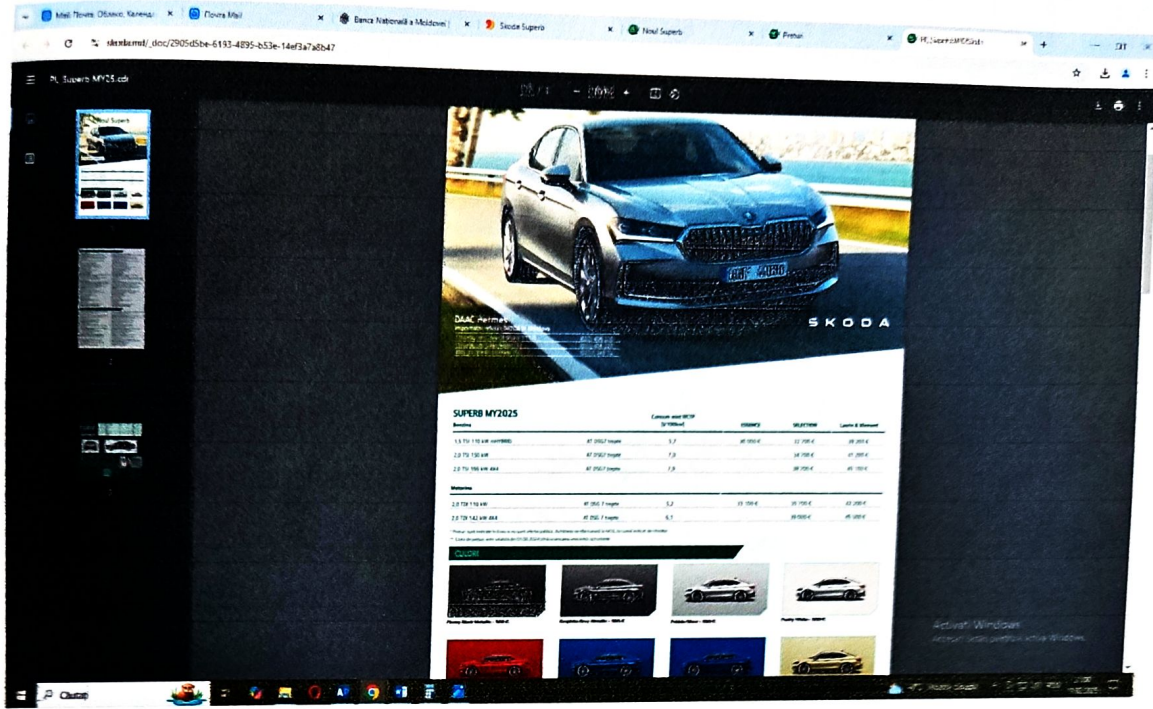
Mail: Почта, Облако, Календ ×
Почта Mail ×
Banca Națională a Moldovei ×
Skoda Superb ×
Noul Superb ×
Preturi ×
PL_Superb MY25.cdr ×
+

skoda.md/_doc/2905d5be-6193-4895-b53e-14ef3a7a8b47

PL_Superb MY25.cdr

1 / 3

DAAC Hermes
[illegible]

SKODA

SUPERB MY2025

Consum mixt WLTP (l/100km)

ESSENCE

SELECTION

Laurin & Klement

Benzina

| | | | | | |
|---|---|---|---|---|---|
| 1.5 TSI 110 kW (mHEV) | AT DSG7 | 5,7 | 30 950 € | 32 700 € | 38 200 € |
| 2.0 TSI 150 kW | AT DSG7 | 7,0 | | 34 700 € | 41 200 € |
| 2.0 TSI 195 kW 4×4 | AT DSG7 | 7,9 | | 38 700 € | 45 100 € |

Motorina

| | | | | | |
|---|---|---|---|---|---|
| 2.0 TDI 110 kW | AT DSG 7 | 5,2 | 33 100 € | 35 700 € | 42 200 € |
| 2.0 TDI 142 kW 4×4 | AT DSG 7 | 6,1 | | 39 600 € | 45 100 € |

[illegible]

CULORI

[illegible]

Activati Windows
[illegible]